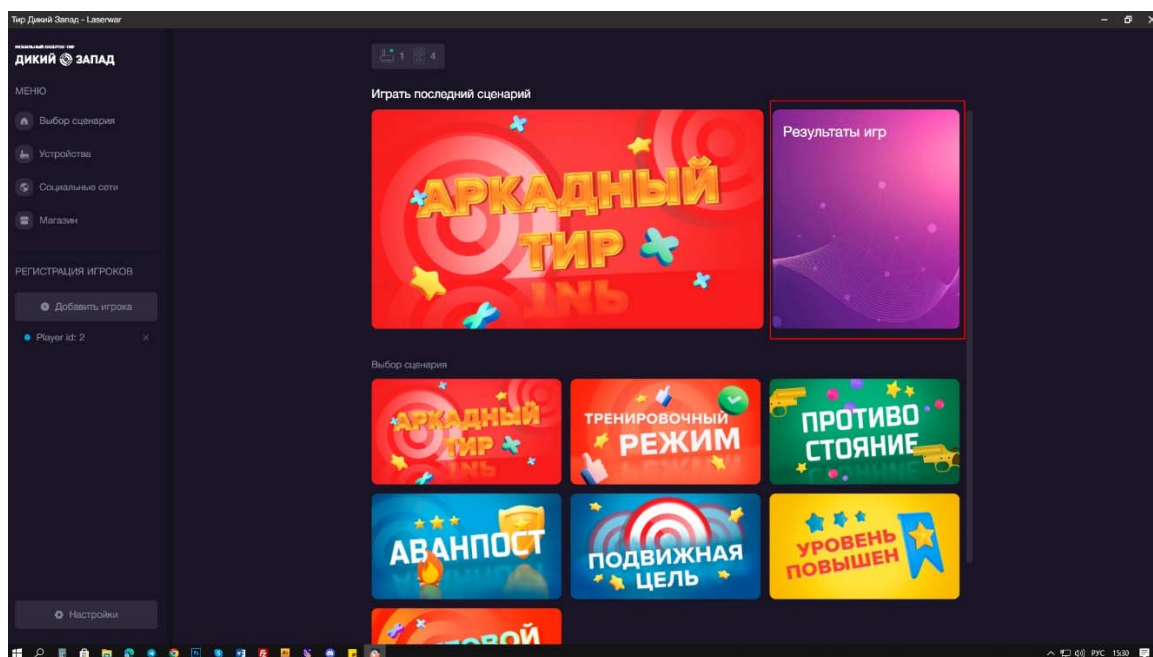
Тир Дикий Запад - Laserwar

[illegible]
ДИКИЙ ЗАПАД

МЕНЮ

Выбор сценария

Устройства

Социальные сети

Магазин

РЕГИСТРАЦИЯ ИГРОКОВ

Добавить игрока

Player id: 2

Настройки

1 4

Играть последний сценарий

АРКАДНЫЙ ТИР

Результаты игр

Выбор сценария

АРКАДНЫЙ ТИР

ТРЕНИРОВОЧНЫЙ РЕЖИМ

ПРОТИВОСТОЯНИЕ

АВАНПОСТ

ПОДВИЖНАЯ ЦЕЛЬ

УРОВЕНЬ ПОВЫШЕН

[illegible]ОВОЙ

РУС 15:30